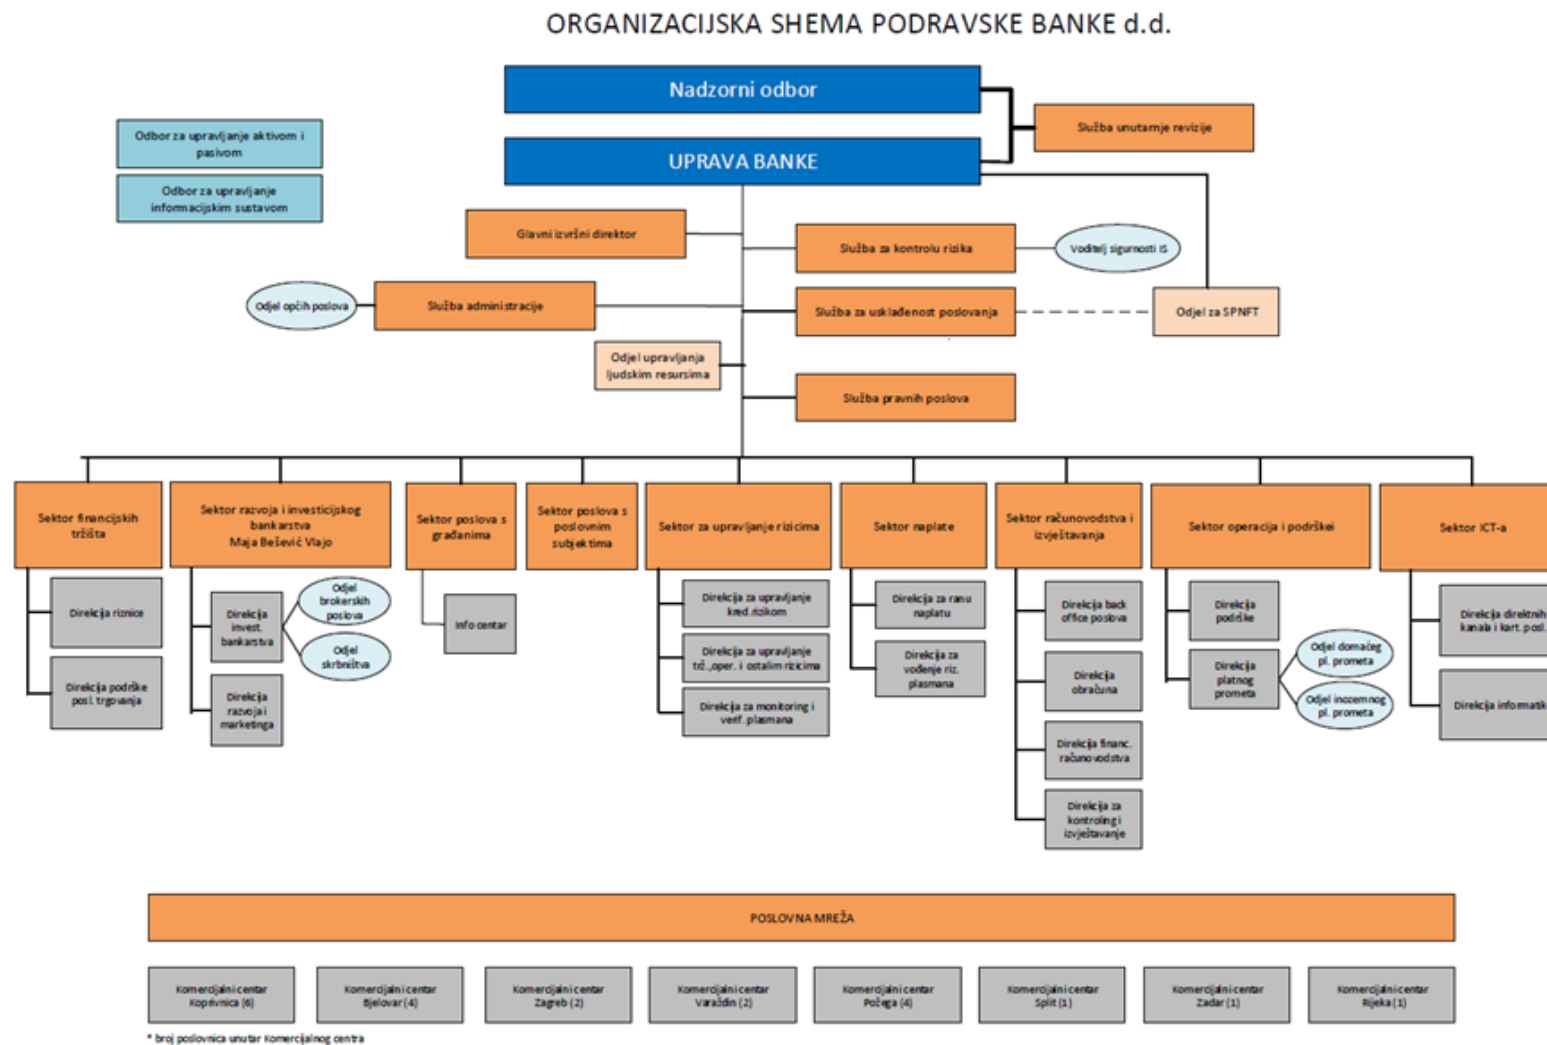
ORGANIZACIJSKA SHEMA PODRAVSKE BANKE d.d.

Nadzorni odbor

UPRAVA BANKE

Služba unutarnje revizije

Odbor za upravljanje aktivom i pasivom

Odbor za upravljanje informacijskim sustavom

Glavni izvršni direktor

Služba za kontrolu rizika

Voditelj sigurnosti IS

Odjel općih poslova

Služba administracije

Služba za usklađenost poslovanja

Odjel za SPNFT

Odjel upravljanja ljudskim resursima

Služba pravnih poslova

Sektor financijskih tržišta

Direkcija riznice

Direkcija podrške posl. trgovanja

Sektor razvoja i investicijskog bankarstva Maja Bešević Vlajo

Direkcija invest. bankarstva

Odjel brokerskih poslova

Odjel skrbništva

Direkcija razvoja i marketinga

Sektor poslova s građanima

Info centar

Sektor poslova s poslovnim subjektima

Sektor za upravljanje rizicima

Direkcija za upravljanje kred.rizikom

Direkcija za upravljanje trž.,oper. i ostalim rizicima

Direkcija za monitoring i verif. plasmana

Sektor naplate

Direkcija za ranu naplatu

Direkcija za vođenje riz. plasmana

Sektor računovodstva i izvještavanja

Direkcija back office poslova

Direkcija obračuna

Direkcija financ. računovodstva

Direkcija za kontroling i izvještavanje

Sektor operacija i podrške

Direkcija podrške

Direkcija platnog prometa

Odjel domaćeg pl. prometa

Odjel inozemnog pl. prometa

Sektor ICT-a

Direkcija direktnih kanala i kart. posl.

Direkcija informatik

POSLOVNA MREŽA

Komercijalni centar Koprivnica (6)

Komercijalni centar Bjelovar (4)

Komercijalni centar Zagreb (2)

Komercijalni centar Varaždin (2)

Komercijalni centar Požega (4)

Komercijalni centar Split (1)

Komercijalni centar Zadar (1)

Komercijalni centar Rijeka (1)

* broj poslovnica unutar Komercijalnog centra